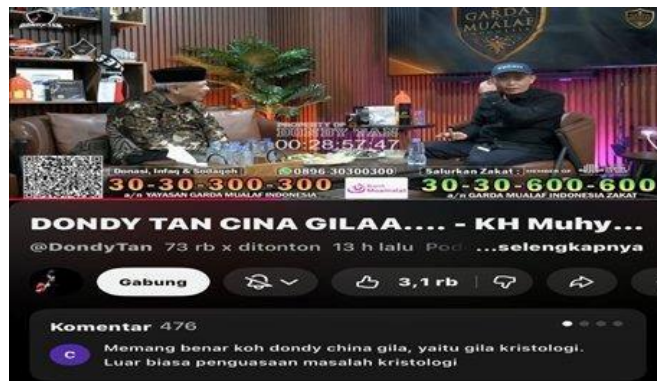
GARDA MUALAF

DONDY TAN
00:28:57:47

Donasi, Infaq & Sodaqoh
0896 30300300
Salurkan Zakat
30-30-300-300
a/n YAYASAN GARDA MUALAF INDONESIA
Bank Muamalat
30-30-600-600
a/n GARDA MUALAF INDONESIA ZAKAT

DONDY TAN CINA GILAA.... - KH Muhy...

@DondyTan 73 rb x ditonton 13 h lalu Pod ...selengkapnya

Gabung

3,1 rb

Komentar 476

Memang benar koh dondy china gila, yaitu gila kristologi. Luar biasa penguasaan masalah kristologi